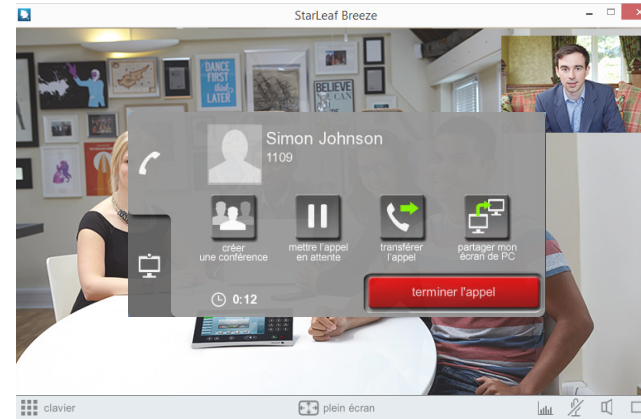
StarLeaf Breeze

DANCE FIRST THINK LATER

BELIEVE YOU CAN

Simon Johnson
1109

créer une conférence

mettre l'appel en attente

transférer l'appel

partager mon écran de PC

0:12

terminer l'appel

clavier

plein écran